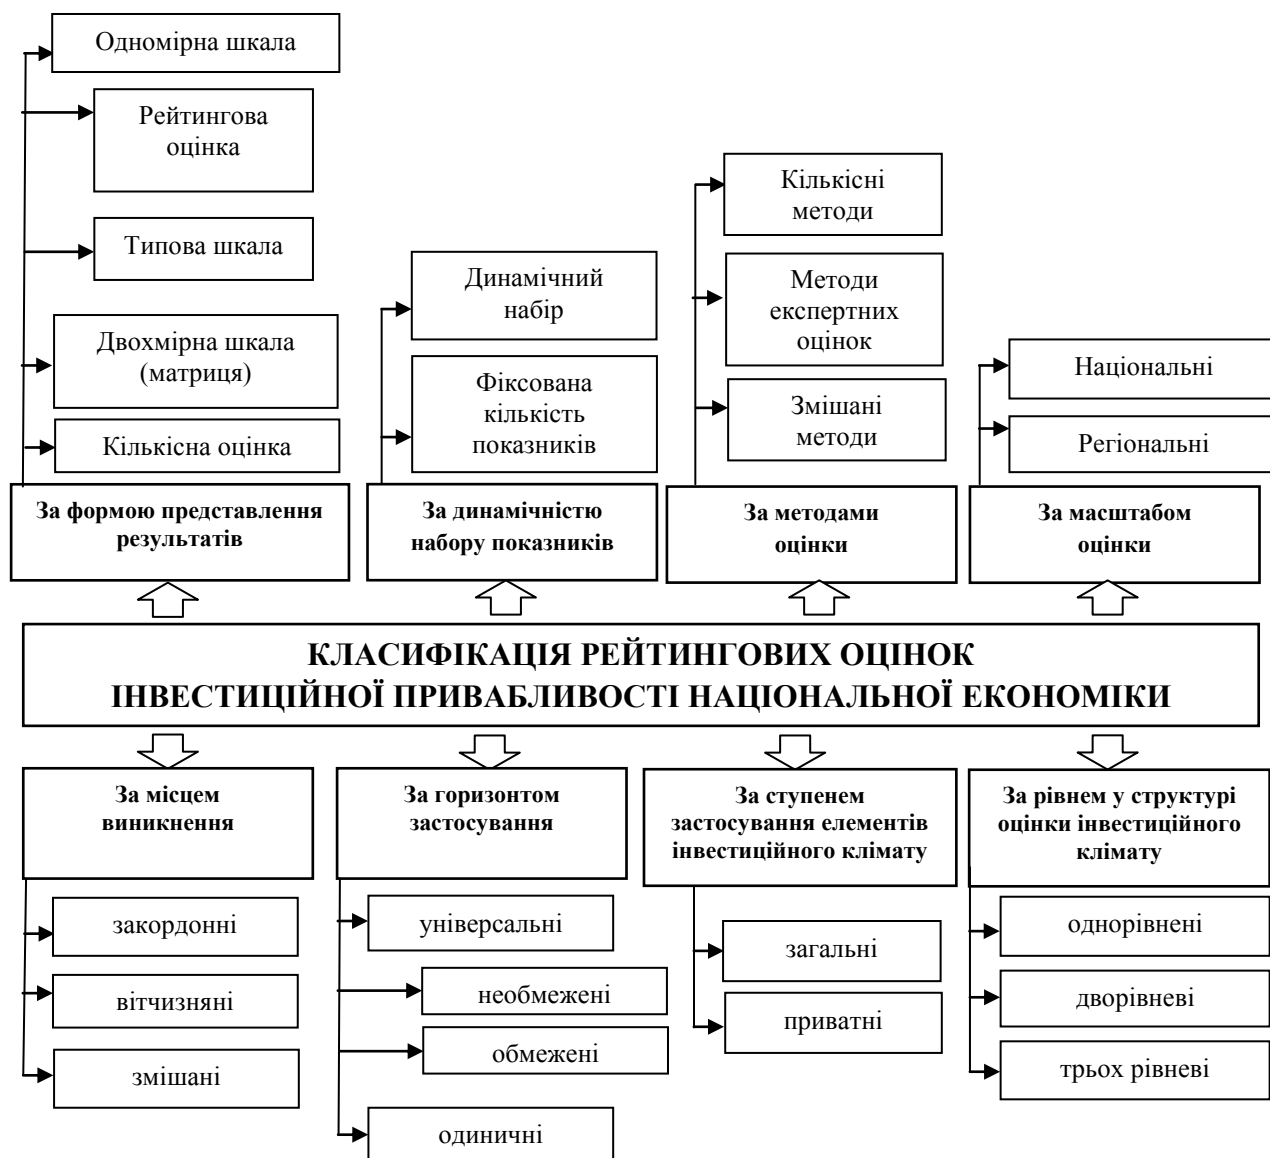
Одномірна шкала

Рейтингова оцінка

Типова шкала

Двохмірна шкала (матриця)

Кількісна оцінка

Динамічний набір

Фіксована кількість показників

Кількісні методи

Методи експертних оцінок

Змішані методи

Національні

Регіональні

За формою представлення результатів

За динамічністю набору показників

За методами оцінки

За масштабом оцінки

КЛАСИФІКАЦІЯ РЕЙТИНГОВИХ ОЦІНОК ІНВЕСТИЦІЙНОЇ ПРИВАБЛИВОСТІ НАЦІОНАЛЬНОЇ ЕКОНОМІКИ

За місцем виникнення

За горизонтом застосування

За ступенем застосування елементів інвестиційного клімату

За рівнем у структурі оцінки інвестиційного клімату

закордонні

вітчизняні

змішані

універсальні

необмежені

обмежені

одиничні

загальні

приватні

однорівнені

дворівневі

трьох рівневі